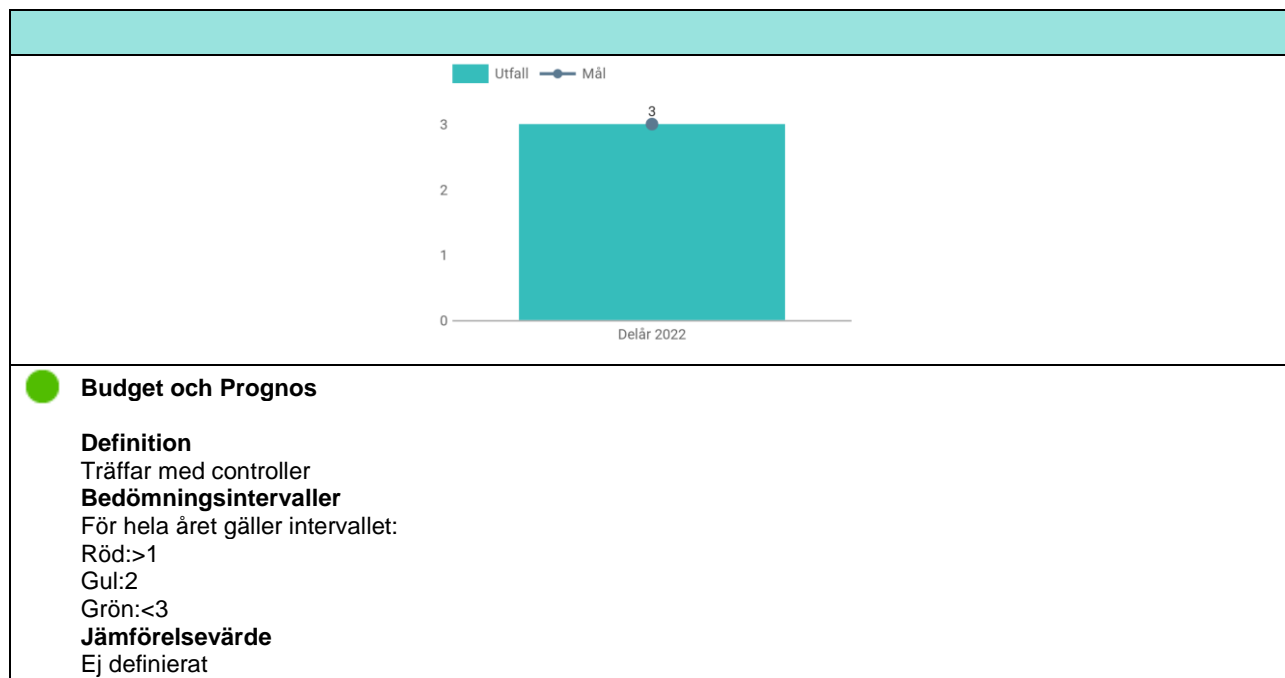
Utfall Mål

3

3
2
1
0

Delår 2022

Budget och Prognos

**Definition**
Träffar med controller
**Bedömningsintervaller**
För hela året gäller intervallet:
Röd:>1
Gul:2
Grön:<3
**Jämförelsevärde**
Ej definierat